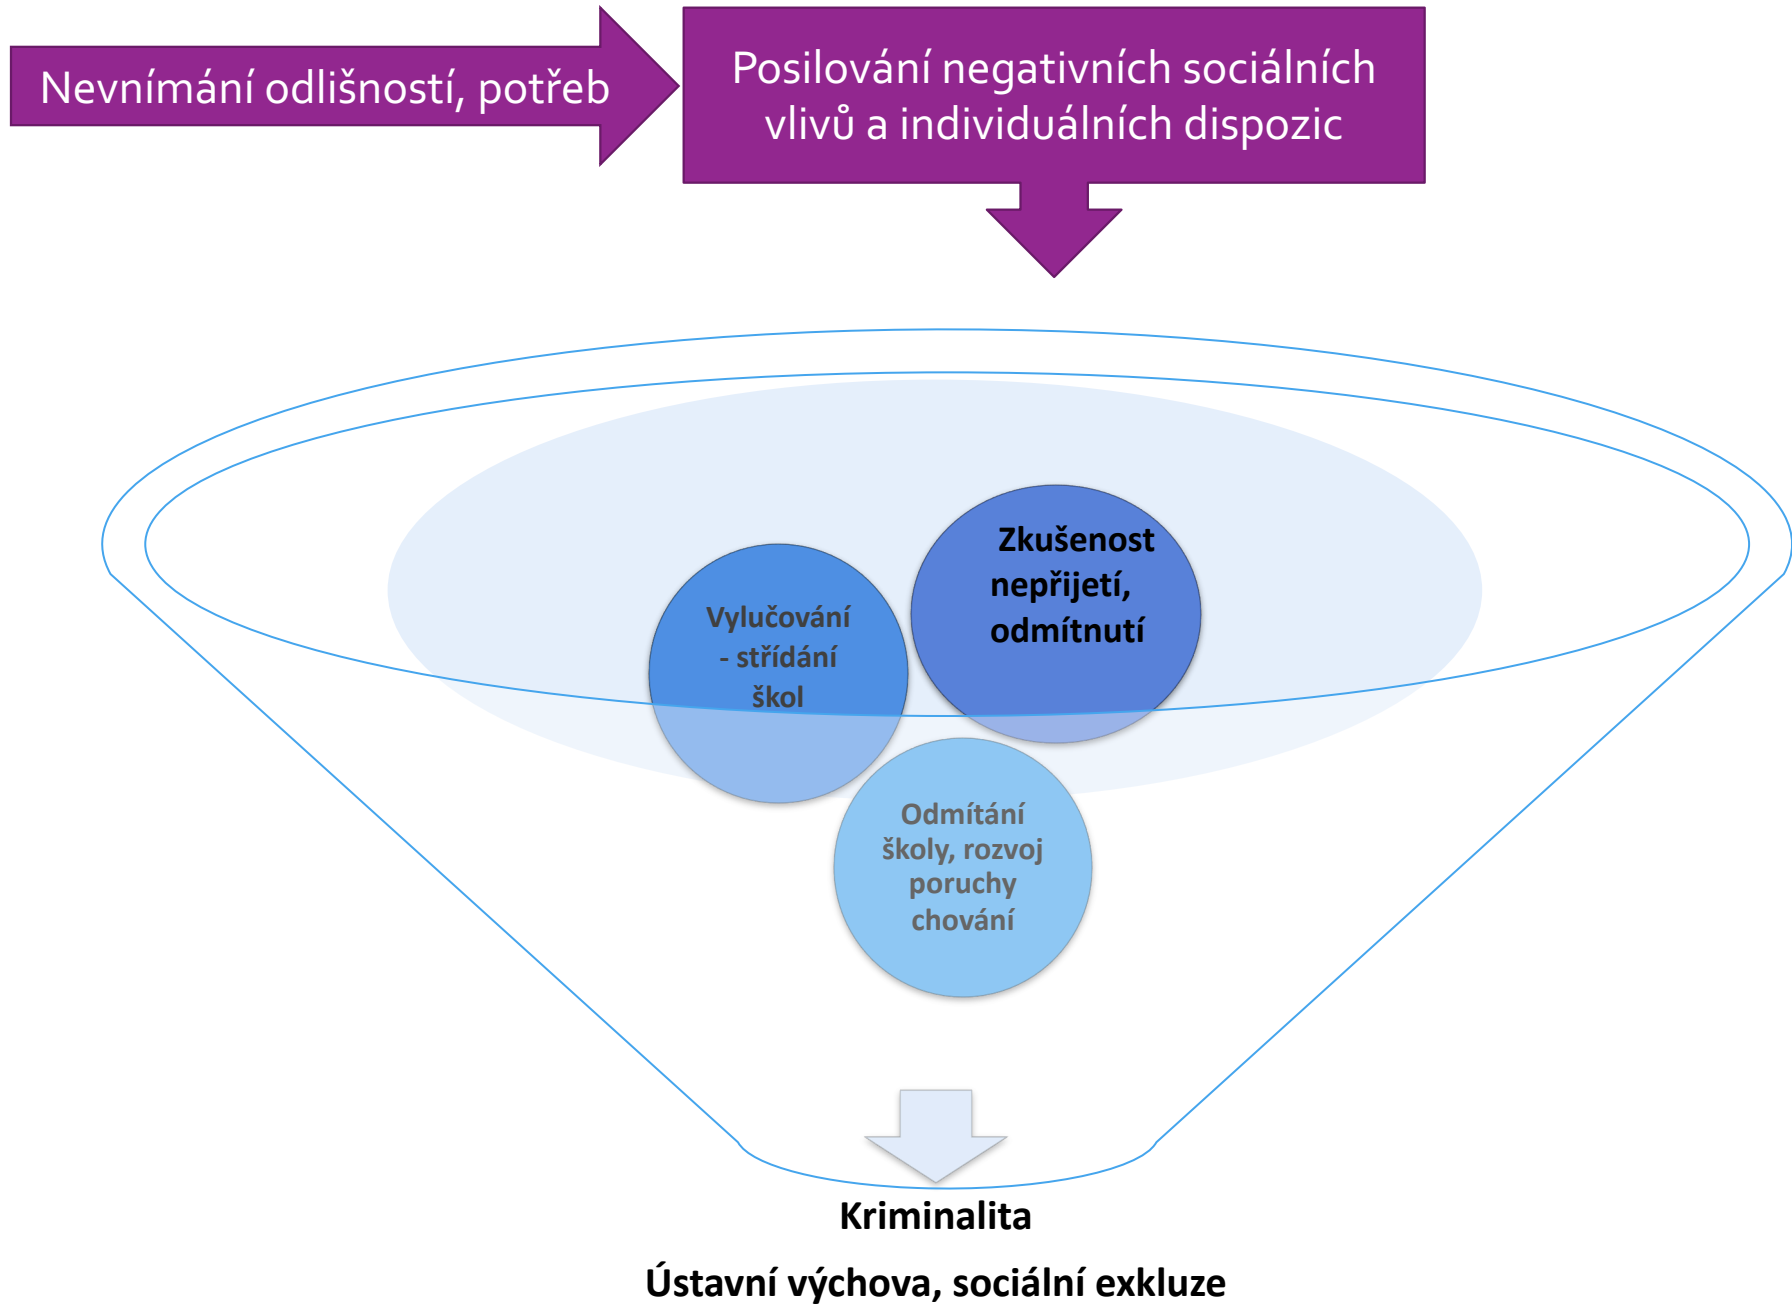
Nevnímání odlišností, potřeb

Posilování negativních sociálních vlivů a individuálních dispozic

Zkušenost nepřijetí, odmítnutí

Vylučování - střídání škol

Odmítání školy, rozvoj poruchy chování

Kriminalita

Ústavní výchova, sociální exkluze